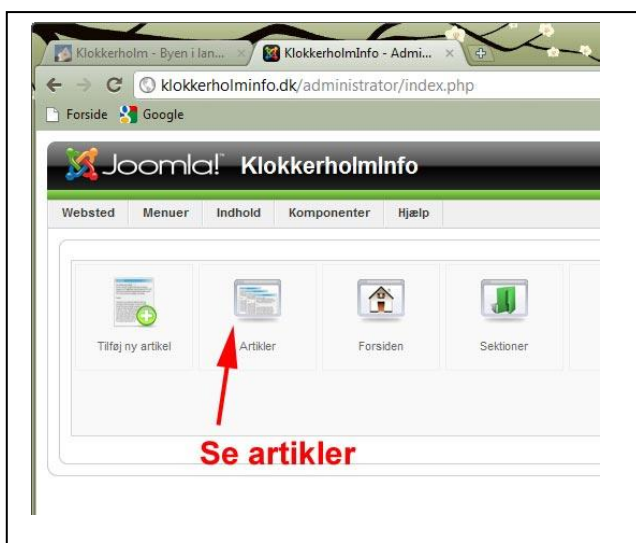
Klokkerholm - Byen i lan... ×
KlokkerholmInfo - Admi... ×

klokkerholminfo.dk/administrator/index.php

Forside Google

Joomla! KlokkerholmInfo

Websted Menuer Indhold Komponenter Hjælp

Tilføj ny artikel

Artikler

Forsiden

Sektioner

Se artikler